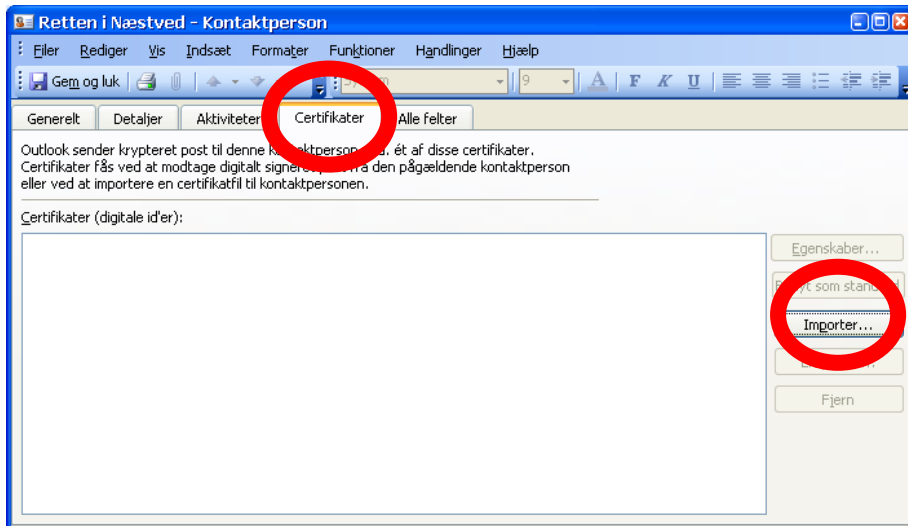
Retten i Næstved - Kontaktperson

Filer Rediger Vis Indsæt Formater Funktioner Handlinger Hjælp

Gem og luk

9

F K U

Generelt Detaljer Aktiviteter Certifikater Alle felter

Outlook sender krypteret post til denne k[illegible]aktperson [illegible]d. ét af disse certifikater. Certifikater fås ved at modtage digitalt signere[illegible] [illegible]ra den pågældende kontaktperson eller ved at importere en certifikatfil til kontaktpersonen.

Certifikater (digitale id'er):

Egenskaber...

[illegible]yt som stan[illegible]

Importer...

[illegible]

Fjern